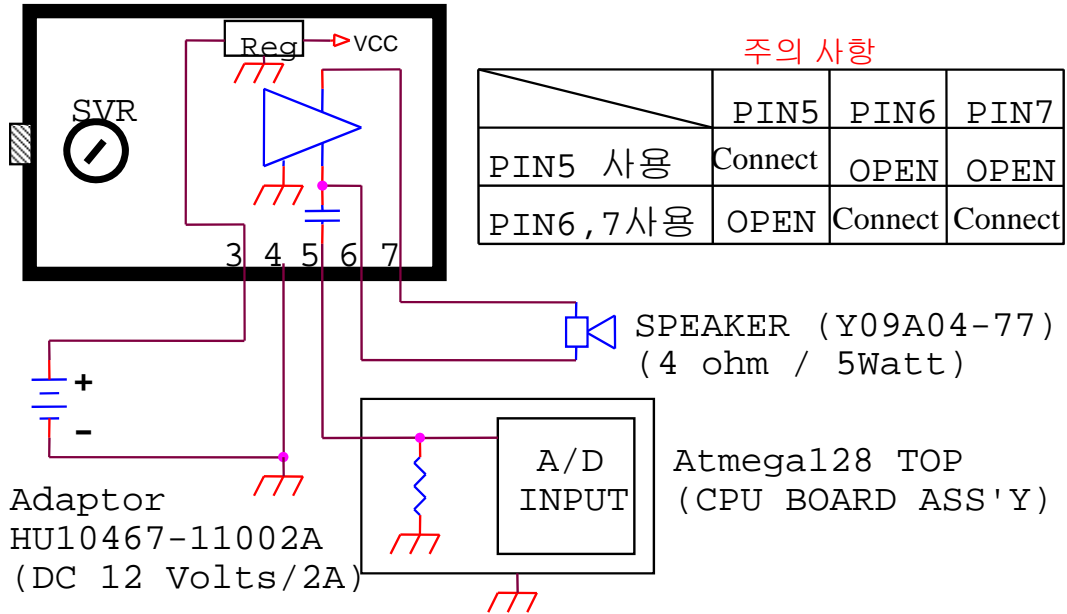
Reg
VCC
SVR
3 4 5 6 7

주의 사항

| | PIN5 | PIN6 | PIN7 |
|---|---|---|---|
| PIN5 사용 | Connect | OPEN | OPEN |
| PIN6,7사용 | OPEN | Connect | Connect |

SPEAKER (Y09A04-77)
(4 ohm / 5Watt)

+
-

A/D
INPUT

Atmega128 TOP
(CPU BOARD ASS'Y)

Adaptor
HU10467-11002A
(DC 12 Volts/2A)